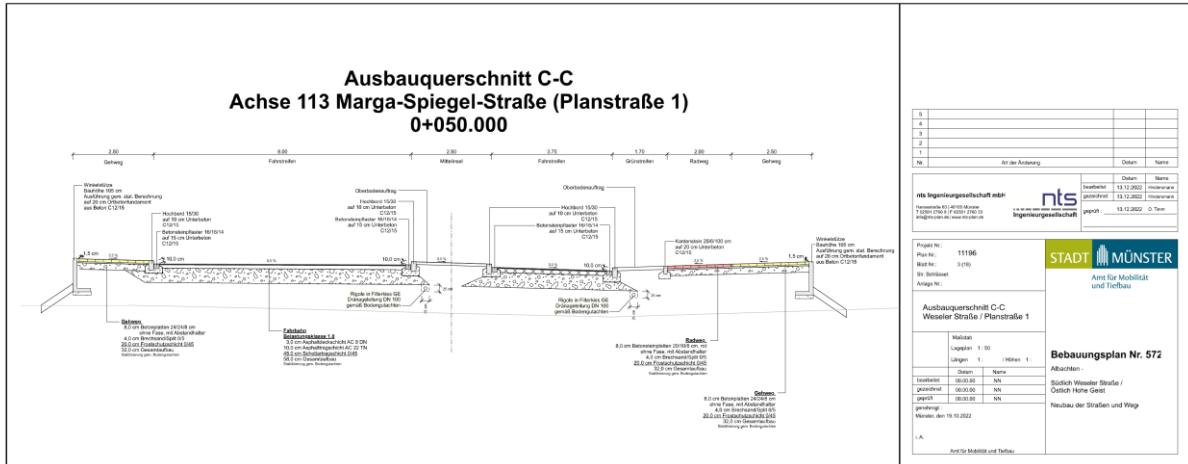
Ausbauquerschnitt C-C
Achse 113 Marga-Spiegel-Straße (Planstraße 1)
0+050.000

2,50
Gehweg

6,00
Fahrstreifen

2,50
Mittelinsel

3,75
Fahrstreifen

1,70
Grünstreifen

2,00
Radweg

2,50
Gehweg

Winkelstütze
Bauhöhe 105 cm
Ausführung gem. stat. Berechnung
auf 20 cm Ortbetonfundament
aus Beton C12/15

Hochbord 15/30
auf 10 cm Unterbeton
C12/15

Betonsteinpflaster 16/16/14
auf 15 cm Unterbeton
C12/15

1,5 cm

10,0 cm

10,0 cm

Oberbodenauftrag

Hochbord 15/30
auf 10 cm Unterbeton
C12/15

Betonsteinpflaster 16/16/14
auf 15 cm Unterbeton
C12/15

Rigole in Filterkies GE
Dränageleitung DN 100
gemäß Bodengutachten

Oberbodenauftrag

Hochbord 15/30
auf 10 cm Unterbeton
C12/15

Betonsteinpflaster 16/16/14
auf 15 cm Unterbeton
C12/15

10,0 cm

Rigole in Filterkies GE
Dränageleitung DN 100
gemäß Bodengutachten

20 cm

Kantenstein 20/6/100 cm
auf 20 cm Unterbeton
C12/15

Winkelstütze
Bauhöhe 105 cm
Ausführung gem. stat. Berechnung
auf 20 cm Ortbetonfundament
aus Beton C12/15

1,5 cm

Gehweg
8,0 cm Betonplatten 24/24/8 cm
ohne Fase, mit Abstandhalter
4,0 cm Brechsand/Splitt 0/5
20,0 cm Frostschutzschicht 0/45
32,0 cm Gesamtaufbau
Stabilisierung gem. Bodengutachten

Fahrbahn
Belastungsklasse 1,8
3,0 cm Asphaltdeckschicht AC 8 DN
10,0 cm Asphalttragschicht AC 22 TN
45,0 cm Schottertragschicht 0/45
58,0 cm Gesamtaufbau
Stabilisierung gem. Bodengutachten

Radweg
8,0 cm Betonsteinplatten 20/10/8 cm, rot
ohne Fase, mit Abstandhalter
4,0 cm Brechsand/Splitt 0/5
20,0 cm Frostschutzschicht 0/45
32,0 cm Gesamtaufbau
Stabilisierung gem. Bodengutachten

Gehweg
8,0 cm Betonplatten 24/24/8 cm
ohne Fase, mit Abstandhalter
4,0 cm Brechsand/Splitt 0/5
20,0 cm Frostschutzschicht 0/45
32,0 cm Gesamtaufbau
Stabilisierung gem. Bodengutachten

| 5 | | | |
|---|---|---|---|
| 4 | | | |
| 3 | | | |
| 2 | | | |
| 1 | | | |
| Nr. | Art der Änderung | Datum | Name |

nts Ingenieurgesellschaft mbH
Hansastraße 63 | 48155 Münster
T 02501 2760 0 | F 02501 2760 33
info@nts-plan.de | www.nts-plan.de
nts Ingenieurgesellschaft

| | Datum | Name |
|---|---|---|
| bearbeitet | 13.12.2022 | Hindersmann |
| gezeichnet | 13.12.2022 | Hindersmann |
| geprüft : | 13.12.2022 | O. Timm |

Projekt Nr.:
Plan Nr.: 11196
Blatt Nr.: 3 (19)
Str. Schlüssel:
Anlage Nr.:

STADT MÜNSTER
Amt für Mobilität und Tiefbau

Ausbauquerschnitt C-C
Weseler Straße / Planstraße 1

Maßstab
Lageplan 1 : 50
Längen 1 : / Höhen 1 :

| | Datum | Name |
|---|---|---|
| bearbeitet | 00.00.00 | NN |
| gezeichnet | 00.00.00 | NN |
| geprüft | 00.00.00 | NN |

genehmigt :
Münster, den 19.10.2022

i. A.

Amt für Mobilität und Tiefbau

Bebauungsplan Nr. 572
Albachten -
Südlich Weseler Straße /
Östlich Hohe Geist
Neubau der Straßen und Weg